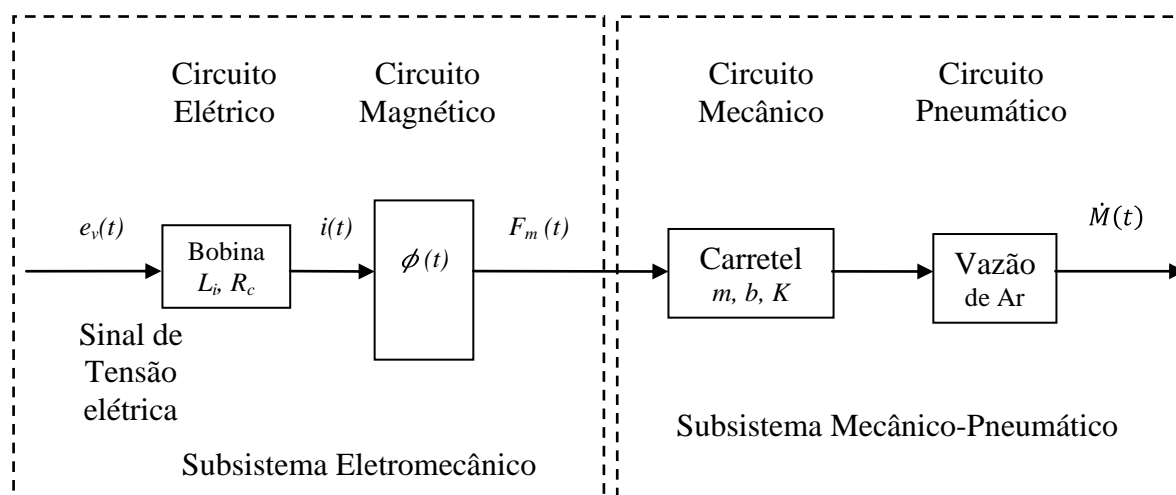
Circuito Elétrico

Circuito Magnético

Circuito Mecânico

Circuito Pneumático

$e_v(t)$

Bobina
$L_i$, $R_c$

$i(t)$

$\phi(t)$

$F_m\,(t)$

Carretel
$m$, $b$, $K$

Vazão de Ar

$\dot{M}(t)$

Sinal de Tensão elétrica

Subsistema Mecânico-Pneumático

Subsistema Eletromecânico